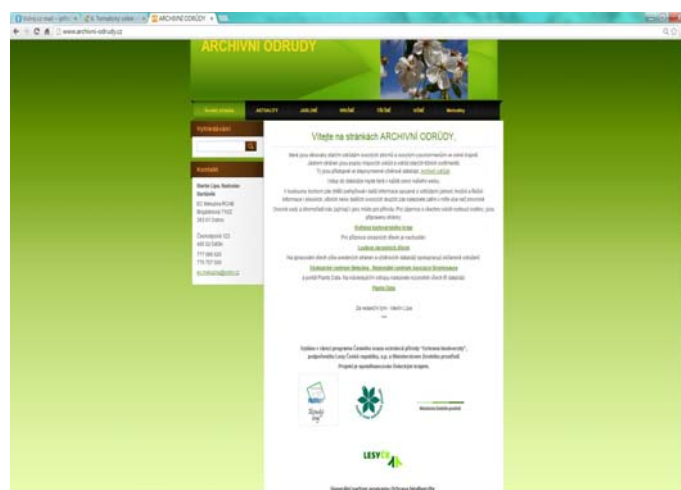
ARCHIVNÍ ODRŮDY

www.archivni-odrudy.cz

Úvodní stránka AKTUALITY JABLONĚ HRUŠNĚ TŘEŠNĚ VIŠNĚ Kontakty

Vyhledávání

Kontakt

Martin Lipa, Radoslav Kachyňa

Vítejte na stránkách ARCHIVNÍ ODRŮDY.

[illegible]

Za redakční tým - Martin Lipa

Vydáno v rámci programu Českého svazu ochránců přírody "Ochrana biodiverzity", podpořeného Lesy České republiky, s.p. a Ministerstvem životního prostředí.

LESY ČR